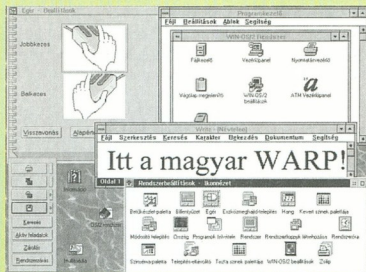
Egér - Beállítások

Jobbkezes

Balkezes

Visszavonás

Alapér

Programkezelő

Fájl Beállítások Ablak Segítség

WIN-OS/2 főcsoport

Fájlkezelő

Vezérlőpanel

Nyomtatáskezelő

Vágólap megjelenítő

WIN-OS/2 beállítások

ATM Vezérlőpanel

Write - (Névtelen)

Fájl Szerkesztés Keresés Karakter Bekezdés Dokumentum Segítség

Itt a magyar WARP!

Oldal 1

Rendszerbeállítások - Ikonnézet

Emblémakép paletta

Billentyűzet

Egér

Eszközmegjelenítés

Hang

Kevert színek palettája

Módosító telepítés

Ország

Programok hívása

Rendszer

Rendszerkapcsoló

Rendszeróra

Színséma paletta

Telepítés-törlés

Tiszta színek palettája

WIN-OS/2 beállítások

Zsák

Ikonnézet

OS/2 rendszer

Kereső

Aktív feladatok

Zárolás

Rendszerleállítás

Indulás

Információ